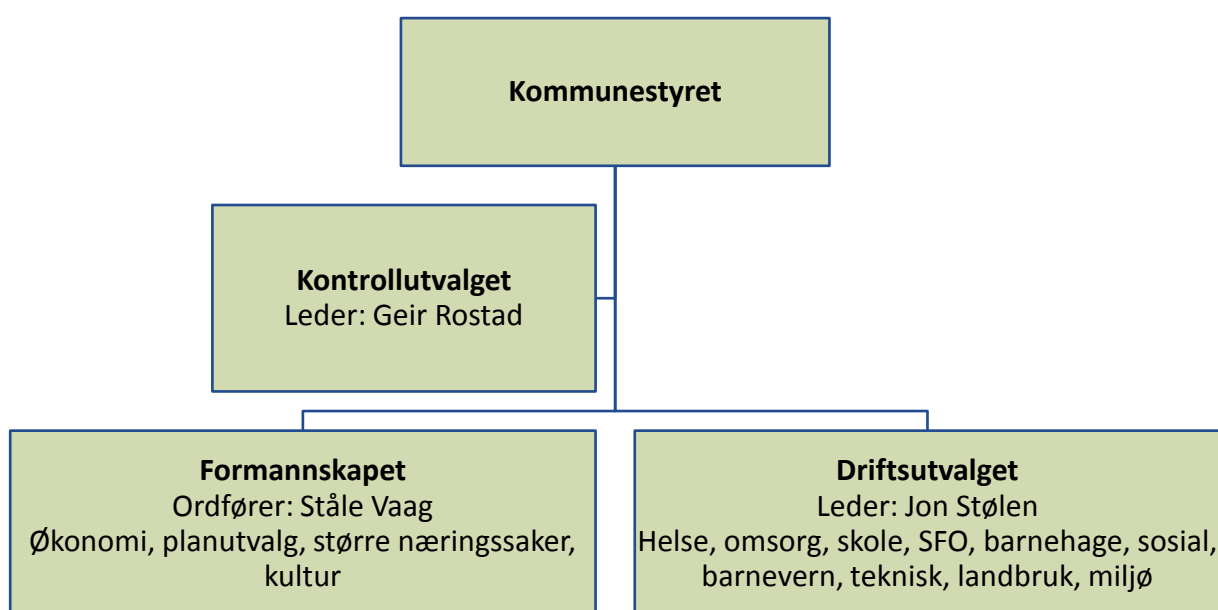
Kommunestyret

Kontrollutvalget
Leder: Geir Rostad

Formannskapet
Ordfører: Ståle Vaag
Økonomi, planutvalg, større næringssaker, kultur

Driftsutvalget
Leder: Jon Stølen
Helse, omsorg, skole, SFO, barnehage, sosial, barnevern, teknisk, landbruk, miljø